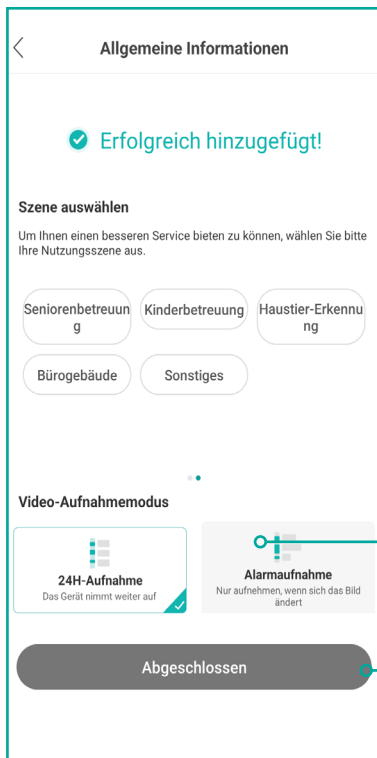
Allgemeine Informationen

Erfolgreich hinzugefügt!

Szene auswählen

Um Ihnen einen besseren Service bieten zu können, wählen Sie bitte Ihre Nutzungsszene aus.

Seniorenbetreuung

Kinderbetreuung

Haustier-Erkennung

Bürogebäude

Sonstiges

Video-Aufnahmemodus

24H-Aufnahme
Das Gerät nimmt weiter auf

Alarmaufnahme
Nur aufnehmen, wenn sich das Bild ändert

Abgeschlossen